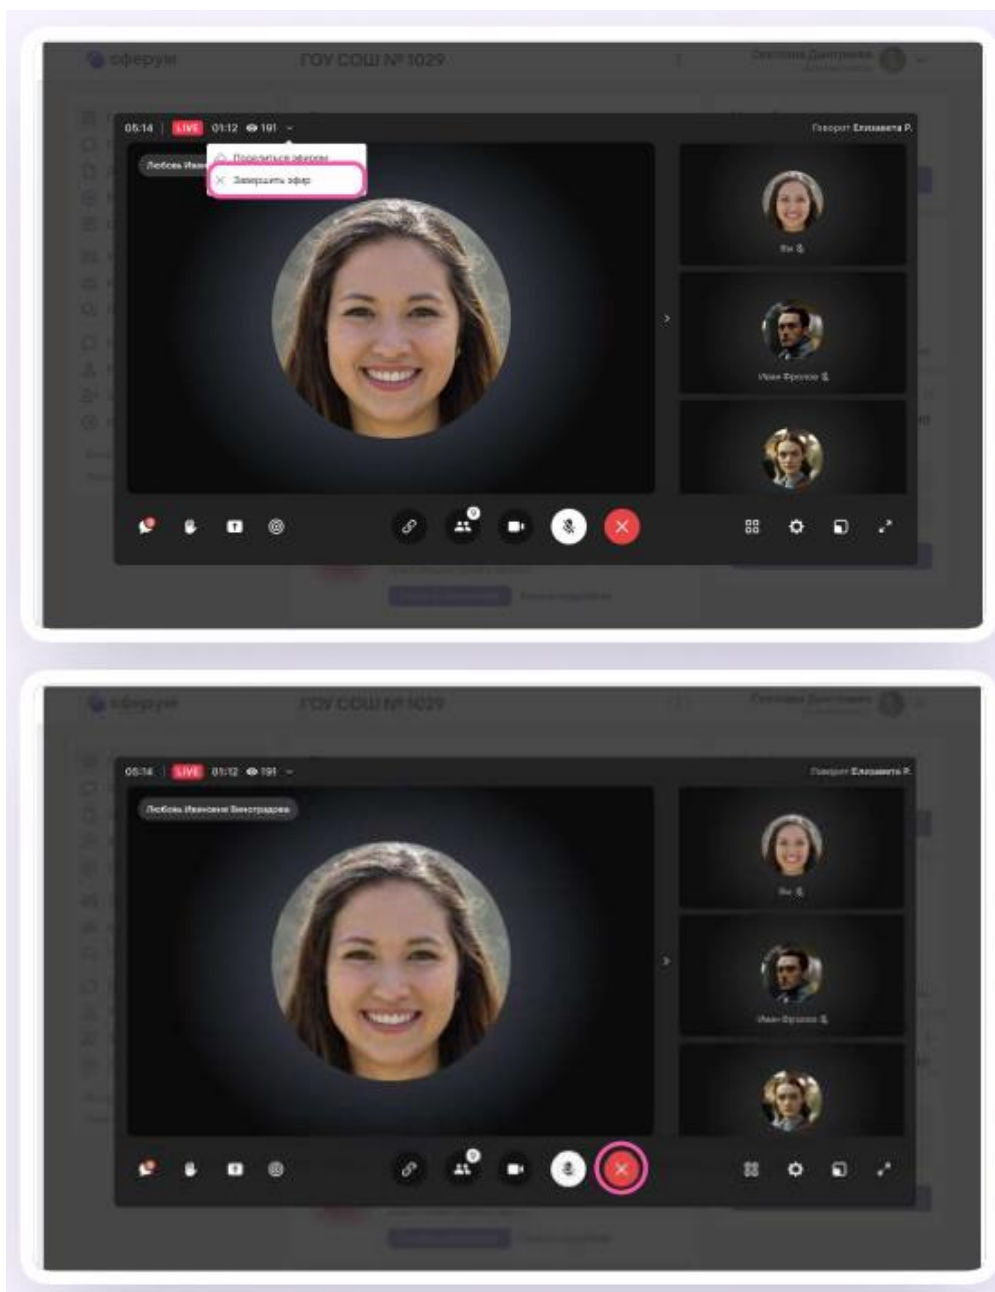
сферум ГОУ СОШ № 1029

05:14 LIVE 01:12 191

Говорит Елизавета Р.

Любовь Иван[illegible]

Поделиться эфиром
Завершить эфир

Вы

Иван Фролов

сферум ГОУ СОШ № 1029

05:14 LIVE 01:12 191

Говорит Елизавета Р.

Любовь Ивановна Виноградова

Вы

Иван Фролов